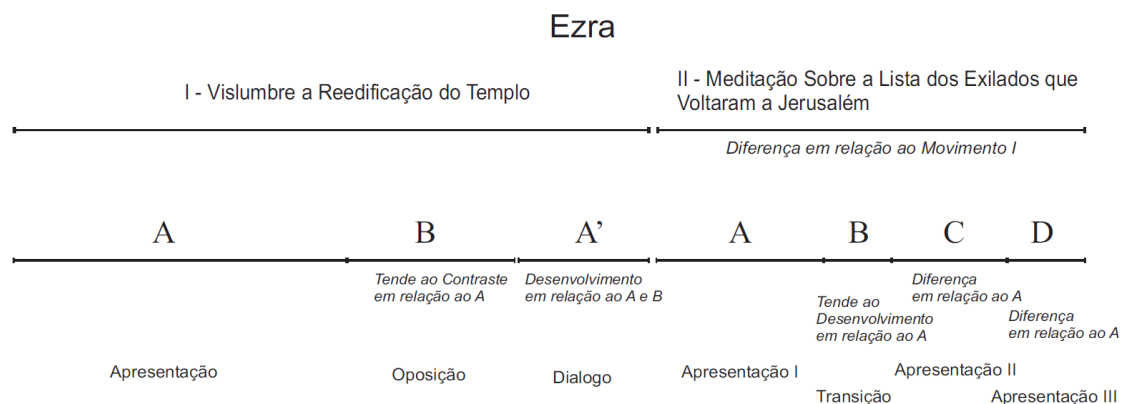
Ezra

I - Vislumbre a Reedificação do Templo

II - Meditação Sobre a Lista dos Exilados que Voltaram a Jerusalém

Diferença em relação ao Movimento I

A

B

A'

A

B

C

D

Tende ao Contraste em relação ao A

Desenvolvimento em relação ao A e B

Diferença em relação ao A

Tende ao Desenvolvimento em relação ao A

Diferença em relação ao A

Apresentação

Oposição

Dialogo

Apresentação I

Apresentação II

Transição

Apresentação III